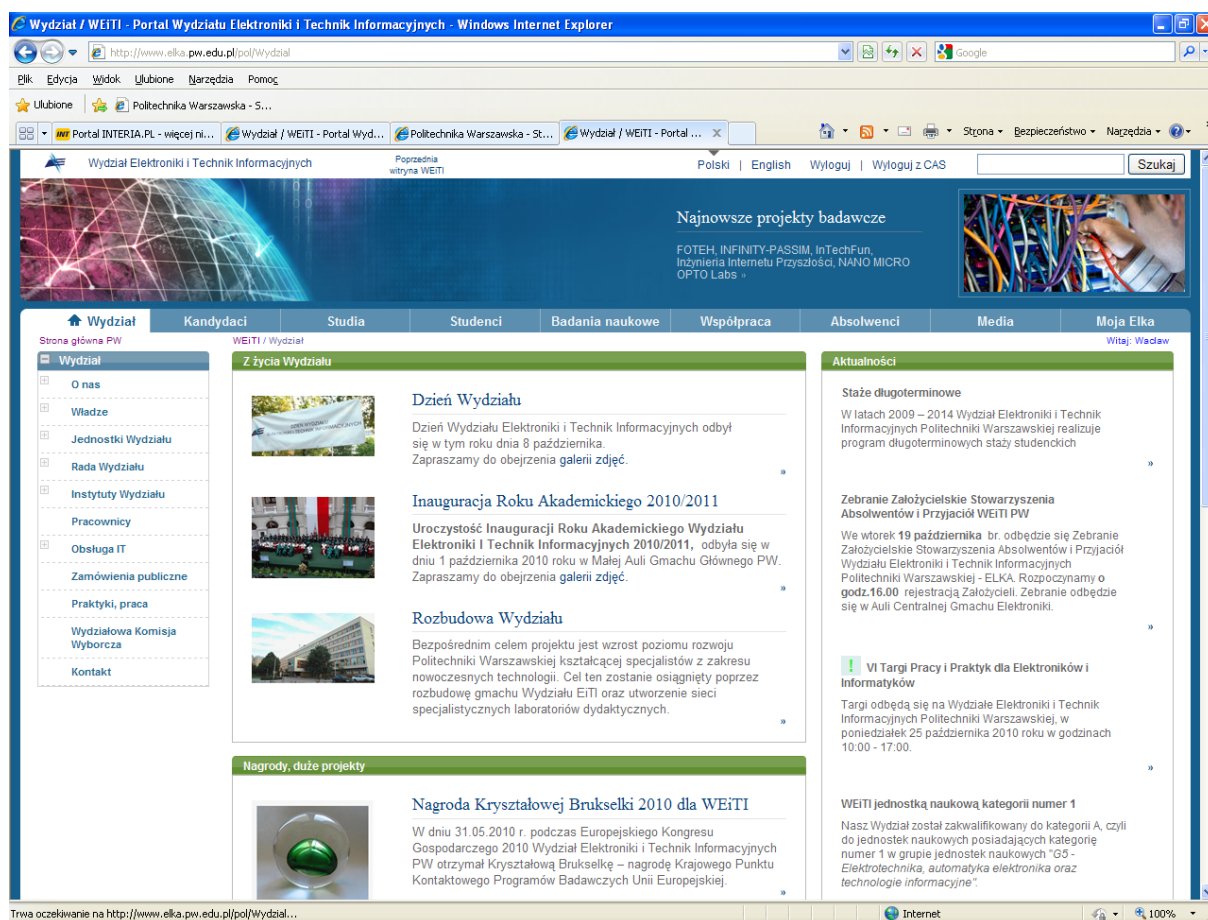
Wydział / WEiTI - Portal Wydziału Elektroniki i Technik Informacyjnych - Windows Internet Explorer

http://www.elka.pw.edu.pl/pol/Wydzial

Google

Plik Edycja Widok Ulubione Narzędzia Pomoc

Ulubione | Politechnika Warszawska - S...

Portal INTERIA.PL - więcej ni... | Wydział / WEiTI - Portal Wyd... | Politechnika Warszawska - St... | Wydział / WEiTI - Portal ...

Strona ▾ Bezpieczeństwo ▾ Narzędzia ▾

Wydział Elektroniki i Technik Informacyjnych

Poprzednia witryna WEiTI

Polski | English | Wyloguj | Wyloguj z CAS

Szukaj

Najnowsze projekty badawcze

FOTEH, INFINITY-PASSIM, InTechFun, Inżynieria Internetu Przyszłości, NANO MICRO OPTO Labs »

Wydział | Kandydaci | Studia | Studenci | Badania naukowe | Współpraca | Absolwenci | Media | Moja Elka

Strona główna PW

WEiTI / Wydział

Witaj: Wacław

Wydział

O nas

Władze

Jednostki Wydziału

Rada Wydziału

Instytuty Wydziału

Pracownicy

Obsługa IT

Zamówienia publiczne

Praktyki, praca

Wydziałowa Komisja Wyborcza

Kontakt

Z życia Wydziału

Dzień Wydziału

Dzień Wydziału Elektroniki i Technik Informacyjnych odbył się w tym roku dnia 8 października.
Zapraszamy do obejrzenia galerii zdjęć.

»

Inauguracja Roku Akademickiego 2010/2011

Uroczystość Inauguracji Roku Akademickiego Wydziału Elektroniki I Technik Informacyjnych 2010/2011, odbyła się w dniu 1 października 2010 roku w Małej Auli Gmachu Głównego PW. Zapraszamy do obejrzenia galerii zdjęć.

»

Rozbudowa Wydziału

Bezpośrednim celem projektu jest wzrost poziomu rozwoju Politechniki Warszawskiej kształcącej specjalistów z zakresu nowoczesnych technologii. Cel ten zostanie osiągnięty poprzez rozbudowę gmachu Wydziału EiTI oraz utworzenie sieci specjalistycznych laboratoriów dydaktycznych.

»

Nagrody, duże projekty

Nagroda Kryształowej Brukselki 2010 dla WEiTI

W dniu 31.05.2010 r. podczas Europejskiego Kongresu Gospodarczego 2010 Wydział Elektroniki i Technik Informacyjnych PW otrzymał Kryształową Brukselkę – nagrodę Krajowego Punktu Kontaktowego Programów Badawczych Unii Europejskiej.

»

Aktualności

Staże długoterminowe

W latach 2009 – 2014 Wydział Elektroniki i Technik Informacyjnych Politechniki Warszawskiej realizuje program długoterminowych staży studenckich

»

Zebranie Założycielskie Stowarzyszenia Absolwentów i Przyjaciół WEiTI PW

We wtorek 19 października br. odbędzie się Zebranie Założycielskie Stowarzyszenia Absolwentów i Przyjaciół Wydziału Elektroniki i Technik Informacyjnych Politechniki Warszawskiej - ELKA. Rozpoczynamy o godz.16.00 rejestrację Założycieli. Zebranie odbędzie się w Auli Centralnej Gmachu Elektroniki.

»

! VI Targi Pracy i Praktyk dla Elektroników i Informatyków

Targi odbędą się na Wydziale Elektroniki i Technik Informacyjnych Politechniki Warszawskiej, w poniedziałek 25 października 2010 roku w godzinach 10:00 - 17:00.

»

WEiTI jednostką naukową kategorii numer 1

Nasz Wydział został zakwalifikowany do kategorii A, czyli do jednostek naukowych posiadających kategorię numer 1 w grupie jednostek naukowych "G5 - Elektrotechnika, automatyka elektronika oraz technologie informacyjne".

Trwa oczekiwanie na http://www.elka.pw.edu.pl/pol/Wydzial...

Internet

100%